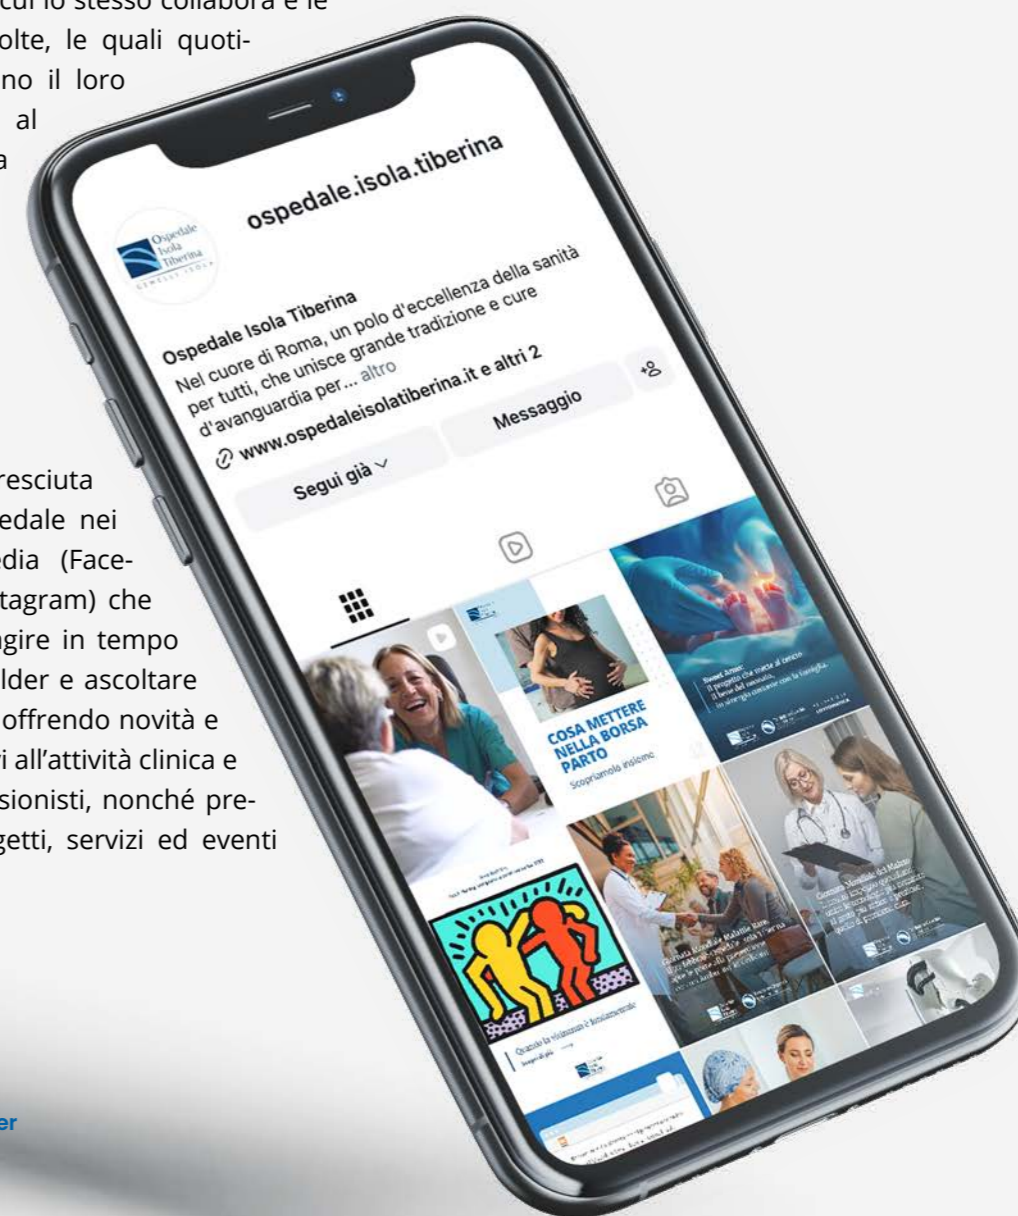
cui lo stesso collabora e le
olte, le quali quoti-
ano il loro
al
a

resciuta
edale nei
dia (Face-
tagram) che
gire in tempo
lder e ascoltare
offrendo novità e
i all'attività clinica e
sionisti, nonché pre-
getti, servizi ed eventi

er

ospedale.isola.tiberina

Ospedale Isola Tiberina

Ospedale Isola Tiberina
Nel cuore di Roma, un polo d'eccellenza della sanità per tutti, che unisce grande tradizione e cure d'avanguardia per... altro
www.ospedaleisolatiberina.it e altri 2

Segui già
Messaggio

COSA METTERE NELLA BORSA PARTO
Scopriamolo insieme

Quando la violenza è fondamentale